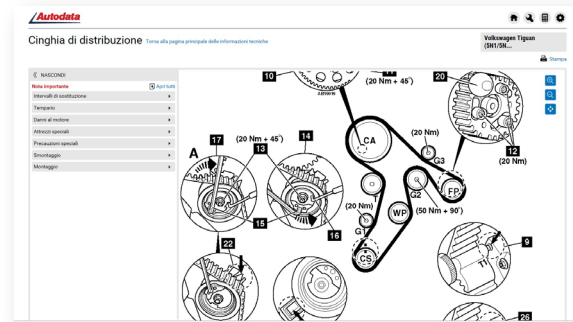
Autodata

Cinghia di distribuzione Torna alla pagina principale delle informazioni tecniche

Volkswagen Tiguan (5N1/5N...

Stampa

NASCONDI

Nota importante

Apri tutti

Intervalli di sostituzione

Tempario

Danni al motore

Attrezzi speciali

Precauzioni speciali

Smontaggio

Montaggio

10

(20 Nm + 45°)

20

17

(20 Nm + 45°)

14

A

13

CA

(20 Nm)

12

(20 Nm)

G3

G2

FP

(20 Nm)

WP

(50 Nm + 90°)

15

16

G1

22

CS

9

T1

26